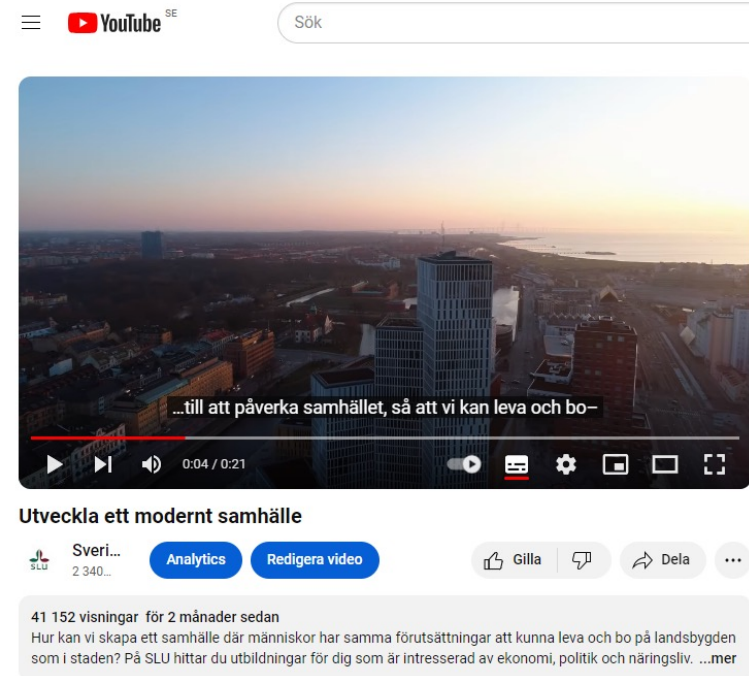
YouTube SE

Sök

…till att påverka samhället, så att vi kan leva och bo–

0:04 / 0:21

Utveckla ett modernt samhälle

SLU

Sveri…
2 340…

Analytics

Redigera video

Gilla

Dela

41 152 visningar för 2 månader sedan
Hur kan vi skapa ett samhälle där människor har samma förutsättningar att kunna leva och bo på landsbygden som i staden? På SLU hittar du utbildningar för dig som är intresserad av ekonomi, politik och näringsliv. ...mer